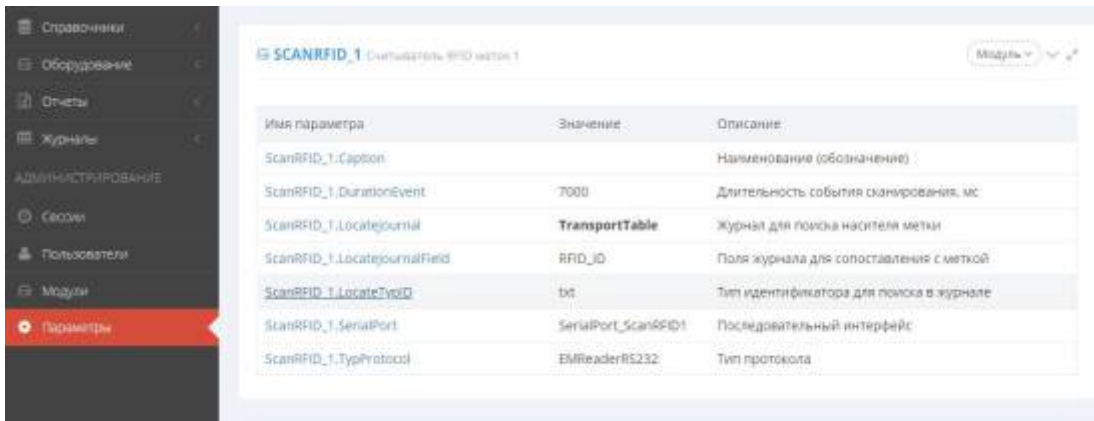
Справочники
Оборудование
Отчеты
Журналы
АДМИНИСТРИРОВАНИЕ
Сессии
Пользователи
Модули
Параметры

SCANRFID_1 Считыватель RFID меток 1

Модуль

| Имя параметра | Значение | Описание |
|---|---|---|
| ScanRFID_1.Caption | | Наименование (обозначение) |
| ScanRFID_1.DurationEvent | 7000 | Длительность события сканирования, мс |
| ScanRFID_1.LocateJournal | TransportTable | Журнал для поиска носителя метки |
| ScanRFID_1.LocateJournalField | RFID_ID | Поля журнала для сопоставления с меткой |
| ScanRFID_1.LocateTypID | txt | Тип идентификатора для поиска в журнале |
| ScanRFID_1.SerialPort | SerialPort_ScanRFID1 | Последовательный интерфейс |
| ScanRFID_1.TypProtocol | EMReaderRS232 | Тип протокола |